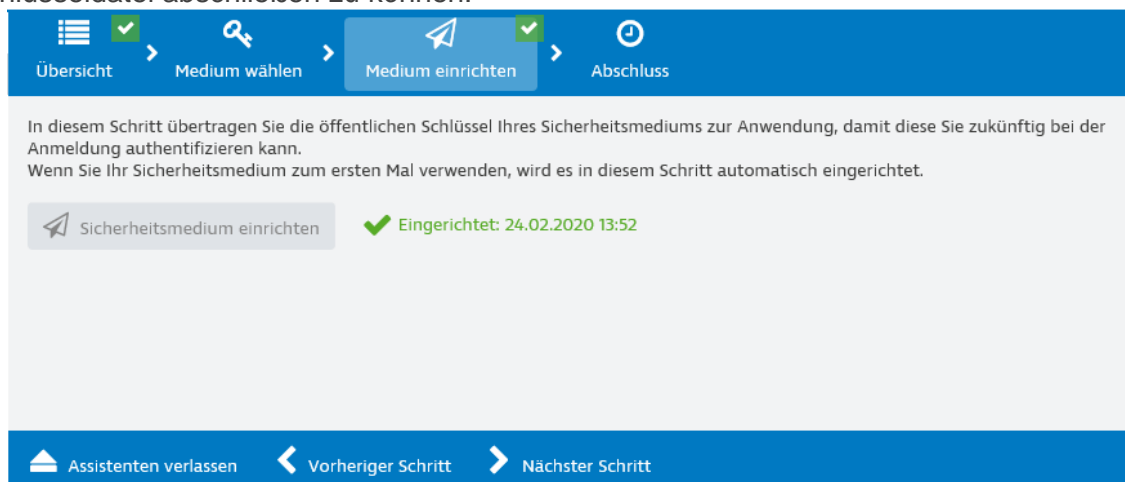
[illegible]

Übersicht

Medium wählen

Medium einrichten

Abschluss

In diesem Schritt übertragen Sie die öffentlichen Schlüssel Ihres Sicherheitsmediums zur Anwendung, damit diese Sie zukünftig bei der Anmeldung authentifizieren kann.
Wenn Sie Ihr Sicherheitsmedium zum ersten Mal verwenden, wird es in diesem Schritt automatisch eingerichtet.

Sicherheitsmedium einrichten

Eingerichtet: 24.02.2020 13:52

Assistenten verlassen

Vorheriger Schritt

Nächster Schritt